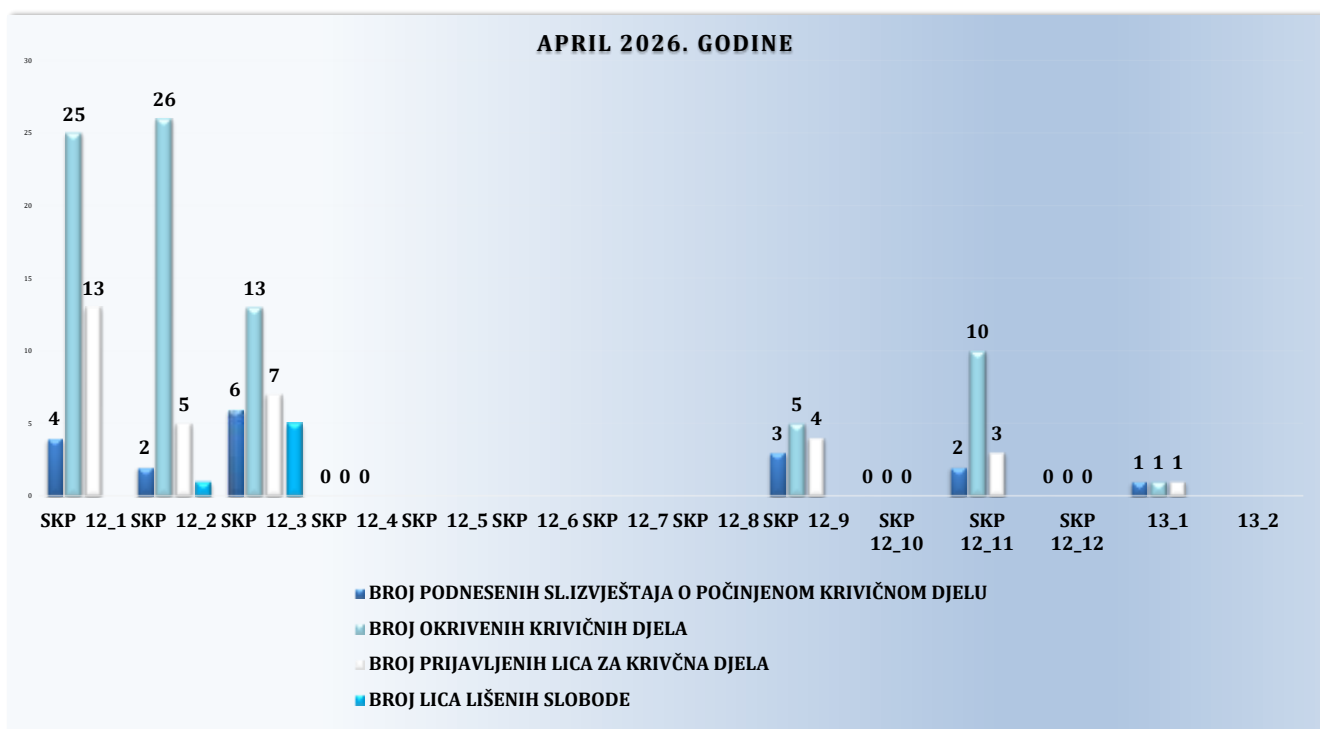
APRIL 2026. GODINE

30
25
20
15
10
5
0

4 25 13
2 26 5
6 13 7
0 0 0
3 5 4
0 0 0
2 10 3
0 0 0
1 1 1

SKP 12_1 SKP 12_2 SKP 12_3 SKP 12_4 SKP 12_5 SKP 12_6 SKP 12_7 SKP 12_8 SKP 12_9 SKP 12_10 SKP 12_11 SKP 12_12 13_1 13_2

BROJ PODNESENIH SL.IZVJEŠTAJA O POČINJENOM KRIVIČNOM DJELU
BROJ OKRIVENIH KRIVIČNIH DJELA
BROJ PRIJAVLJENIH LICA ZA KRIVČNA DJELA
BROJ LICA LIŠENIH SLOBODE